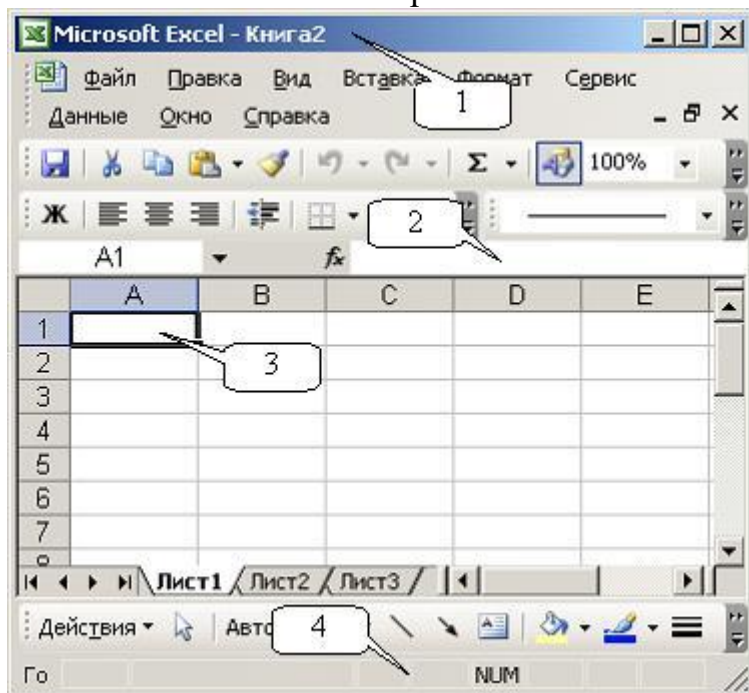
Microsoft Excel - Книга2

Файл Правка Вид Вставка Формат Сервис
Данные Окно Справка

1

100%

Ж

2

A1 $f_x$

| | A | B | C | D | E |
|---|---|---|---|---|---|
| 1 | | | | | |
| 2 | | | | | |
| 3 | | | | | |
| 4 | | | | | |
| 5 | | | | | |
| 6 | | | | | |
| 7 | | | | | |

3

Лист1 Лист2 Лист3

Действия ▾ Авто

4

Го NUM